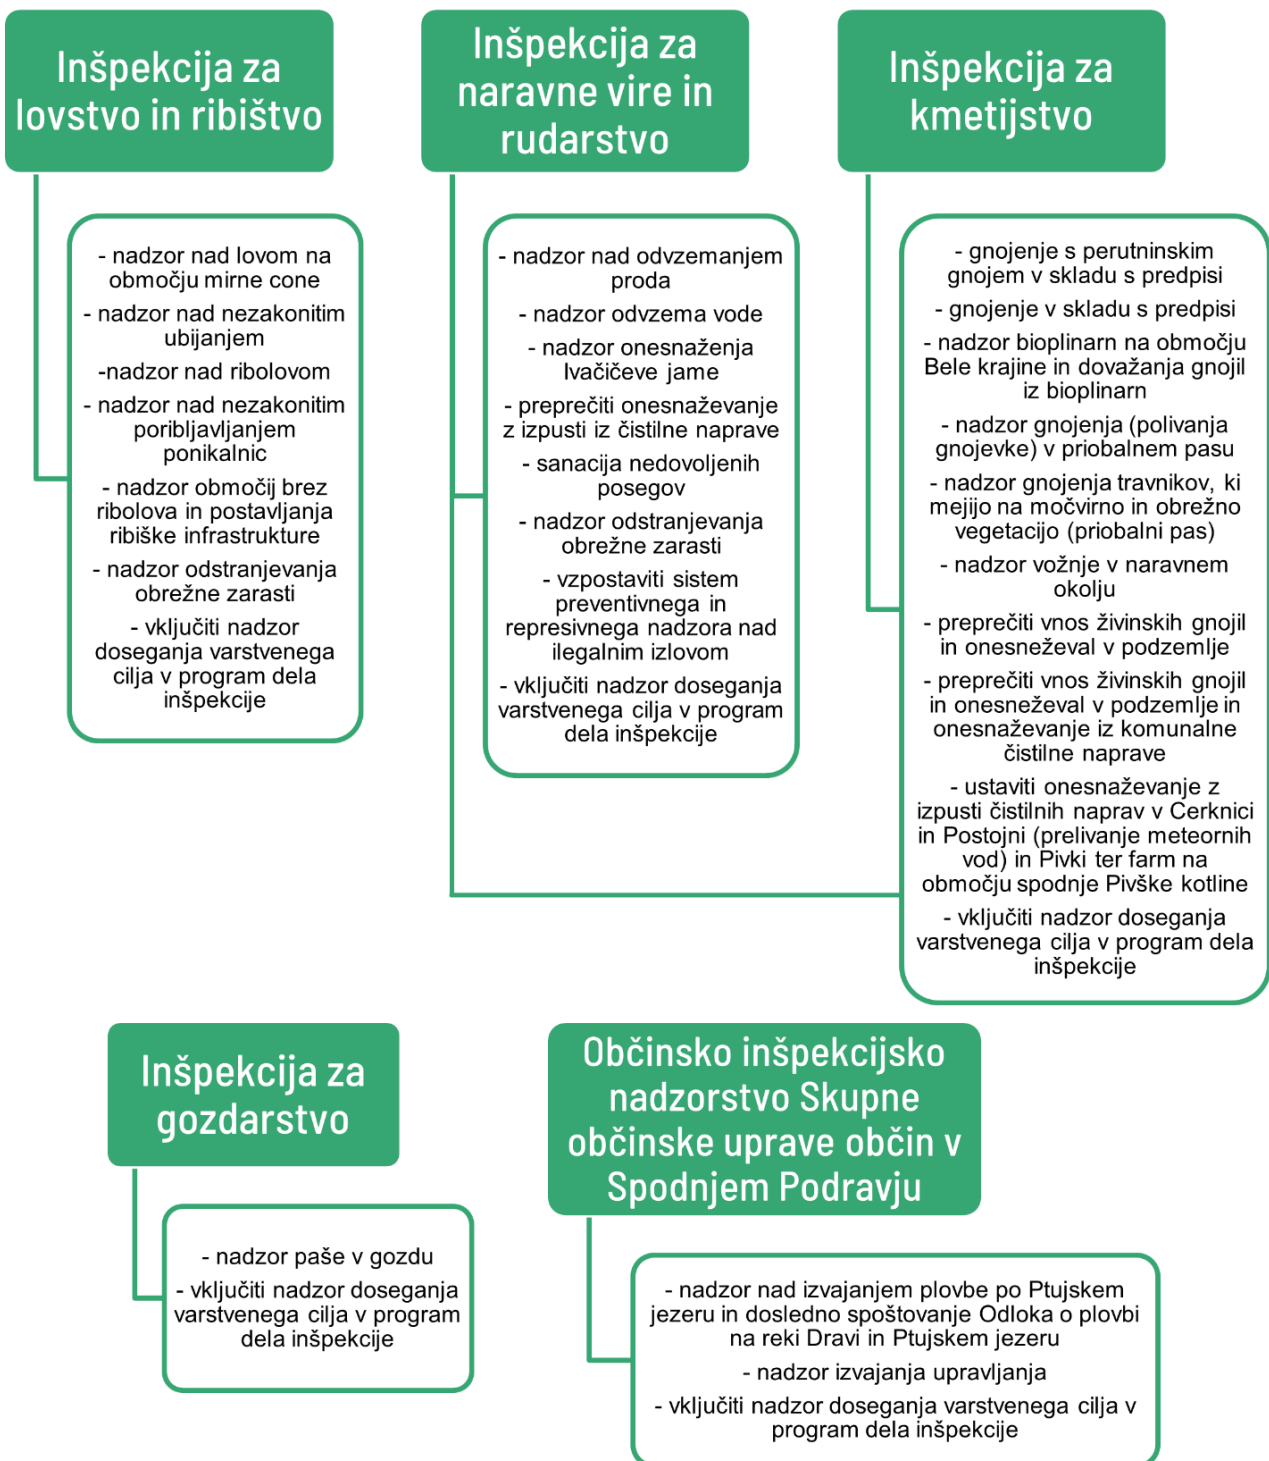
Inšpekcija za lovstvo in ribištvo

- nadzor nad lovom na območju mirne cone

- nadzor nad nezakonitim ubijanjem

-nadzor nad ribolovom

- nadzor nad nezakonitim poribljavljanjem ponikalnic

- nadzor območij brez ribolova in postavljanja ribiške infrastrukture

- nadzor odstranjevanja obrežne zarasti

- vključiti nadzor doseganja varstvenega cilja v program dela inšpekcije

Inšpekcija za naravne vire in rudarstvo

- nadzor nad odvzemanjem proda

- nadzor odvzema vode

- nadzor onesnaženja Ivačičeve jame

- preprečiti onesnaževanje z izpusti iz čistilne naprave

- sanacija nedovoljenih posegov

- nadzor odstranjevanja obrežne zarasti

- vzpostaviti sistem preventivnega in represivnega nadzora nad ilegalnim izlovom

- vključiti nadzor doseganja varstvenega cilja v program dela inšpekcije

Inšpekcija za kmetijstvo

- gnojenje s perutninskim gnojem v skladu s predpisi

- gnojenje v skladu s predpisi

- nadzor bioplinarn na območju Bele krajine in dovažanja gnojil iz bioplinarn

- nadzor gnojenja (polivanja gnojevke) v priobalnem pasu

- nadzor gnojenja travnikov, ki mejijo na močvirno in obrežno vegetacijo (priobalni pas)

- nadzor vožnje v naravnem okolju

- preprečiti vnos živinskih gnojil in onesneževal v podzemlje

- preprečiti vnos živinskih gnojil in onesneževal v podzemlje in onesnaževanje iz komunalne čistilne naprave

- ustaviti onesnaževanje z izpusti čistilnih naprav v Cerknici in Postojni (prelivanje meteornih vod) in Pivki ter farm na območju spodnje Pivške kotline

- vključiti nadzor doseganja varstvenega cilja v program dela inšpekcije

Inšpekcija za gozdarstvo

- nadzor paše v gozdu

- vključiti nadzor doseganja varstvenega cilja v program dela inšpekcije

Občinsko inšpekcijsko nadzorstvo Skupne občinske uprave občin v Spodnjem Podravju

- nadzor nad izvajanjem plovbe po Ptujskem jezeru in dosledno spoštovanje Odloka o plovbi na reki Dravi in Ptujskem jezeru

- nadzor izvajanja upravljanja

- vključiti nadzor doseganja varstvenega cilja v program dela inšpekcije